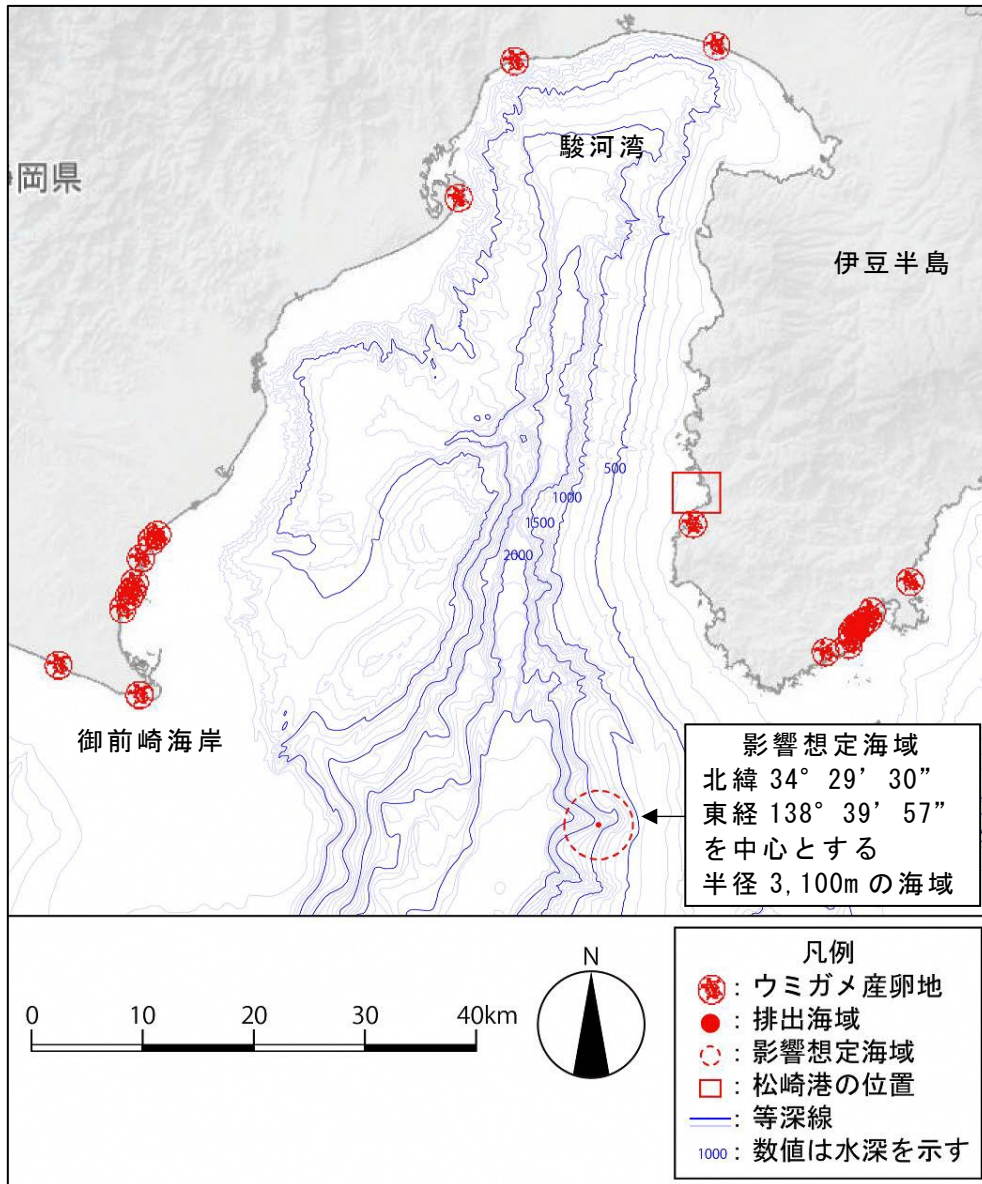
駿河湾

岡県

伊豆半島

500

1000

1500

2000

御前崎海岸

影響想定海域
北緯 34° 29’ 30”
東経 138° 39’ 57”
を中心とする
半径 3,100m の海域

0 10 20 30 40km

N

凡例
: ウミガメ産卵地
: 排出海域
: 影響想定海域
: 松崎港の位置
: 等深線
1000 : 数値は水深を示す